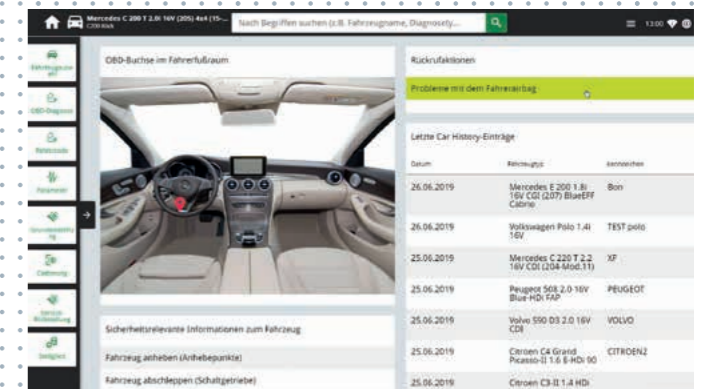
Mercedes C 200 T 2.0i 16V (205) 4x4 (15-...
C200 4Matic

Nach Begriffen suchen (z.B. Fahrzeugname, Diagnosety...

13:00

Fahrzeugauswahl

OBD-Diagnose

Fehlercode

Parameter

Grundeinstellung

Codierung

Service-Rückstellung

Tätigkeit

OBD-Buchse im Fahrerfußraum

Sicherheitsrelevante Informationen zum Fahrzeug

Fahrzeug anheben (Anhebepunkte)

Fahrzeug abschleppen (Schaltgetriebe)

Rückrufaktionen

Probleme mit dem Fahrerairbag

Letzte Car History-Einträge

| Datum | Fahrzeugtyp | Kennzeichen |
|---|---|---|
| 26.06.2019 | Mercedes E 200 1.8i 16V CGI (207) BlueEFF Cabrio | Bon |
| 26.06.2019 | Volkswagen Polo 1.4i 16V | TEST polo |
| 25.06.2019 | Mercedes C 220 T 2.2 16V CDI (204-Mod.11) | XF |
| 25.06.2019 | Peugeot 508 2.0 16V Blue-HDi FAP | PEUGEOT |
| 25.06.2019 | Volvo S90 D3 2.0 16V CDI | VOLVO |
| 25.06.2019 | Citroen C4 Grand Picasso-II 1.6 E-HDi 90 | CITROEN2 |
| 25.06.2019 | Citroen C3-II 1.4 HDi | |